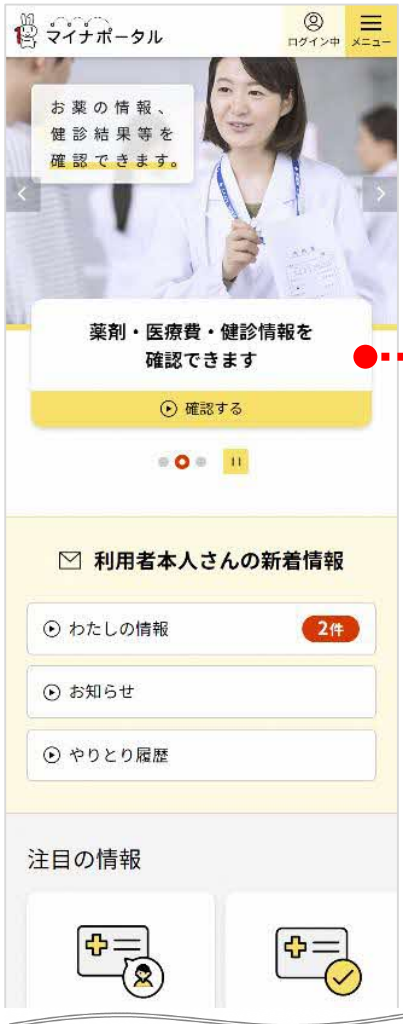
マイナポータル

ログイン中

メニュー

お薬の情報、健診結果等を確認できます。

薬剤・医療費・健診情報を確認できます

確認する

利用者本人さんの新着情報

わたしの情報

2件

お知らせ

やりとり履歴

注目の情報